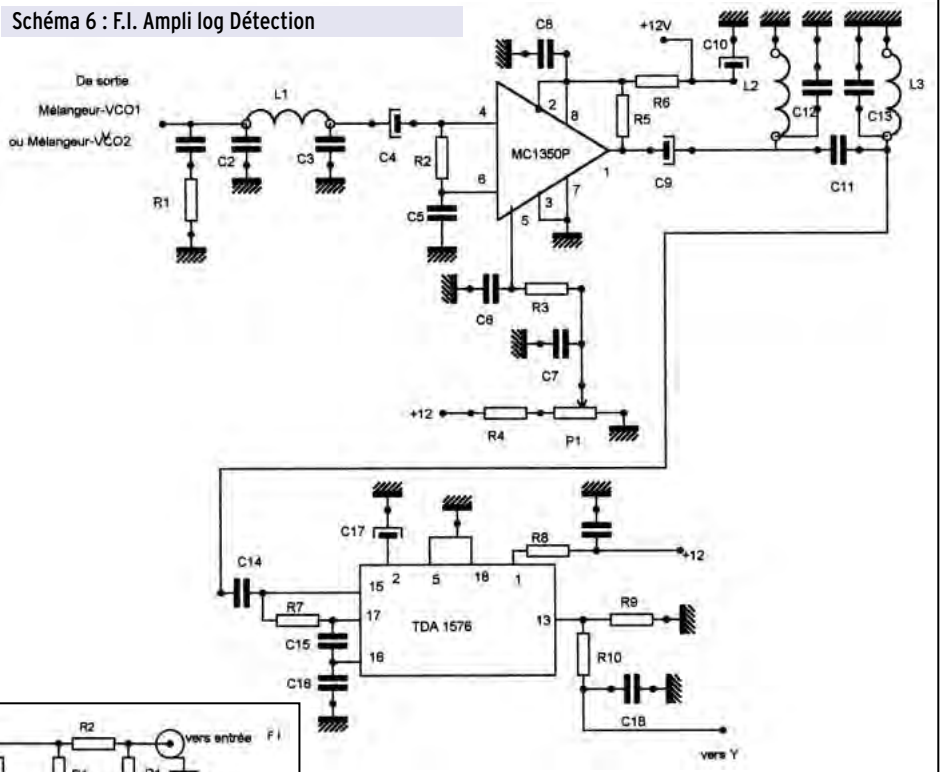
Schéma 6 : F.I. Ampli log Détection

De sortie
Mélangeur-VCO1
ou Mélangeur-VCO2

L1
R1
C2
C3
C4
R2
C5
4
6
5
3
7
2
8
1
MC1350P
C8
+12V
C10
L2
R6
R5
C9
C12
C13
L3
C11
C6
R3
C7
+12
R4
P1

C17
R8
+12
C14
15
2
5
18
1
R7
17
C15
16
C16
TDA 1576
13
R9
R10
C18
vers Y

R2
vers entrée
F I
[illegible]